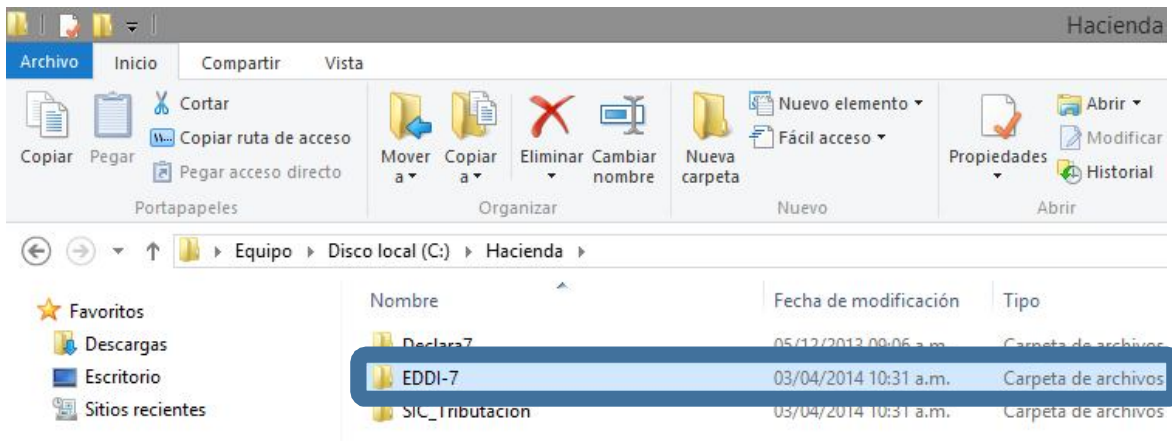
Hacienda

Archivo Inicio Compartir Vista

Copiar Pegar
Cortar
Copiar ruta de acceso
Pegar acceso directo
Portapapeles

Mover a
Copiar a
Eliminar
Cambiar nombre
Organizar

Nueva carpeta
Nuevo elemento
Fácil acceso
Nuevo

Propiedades
Abrir
Modificar
Historial
Abrir

Equipo ▸ Disco local (C:) ▸ Hacienda ▸

Favoritos
Descargas
Escritorio
Sitios recientes

| Nombre | Fecha de modificación | Tipo |
|---|---|---|
| Declara7 | 05/12/2013 09:06 a.m. | Carpeta de archivos |
| EDDI-7 | 03/04/2014 10:31 a.m. | Carpeta de archivos |
| SIC_Tributacion | 03/04/2014 10:31 a.m. | Carpeta de archivos |